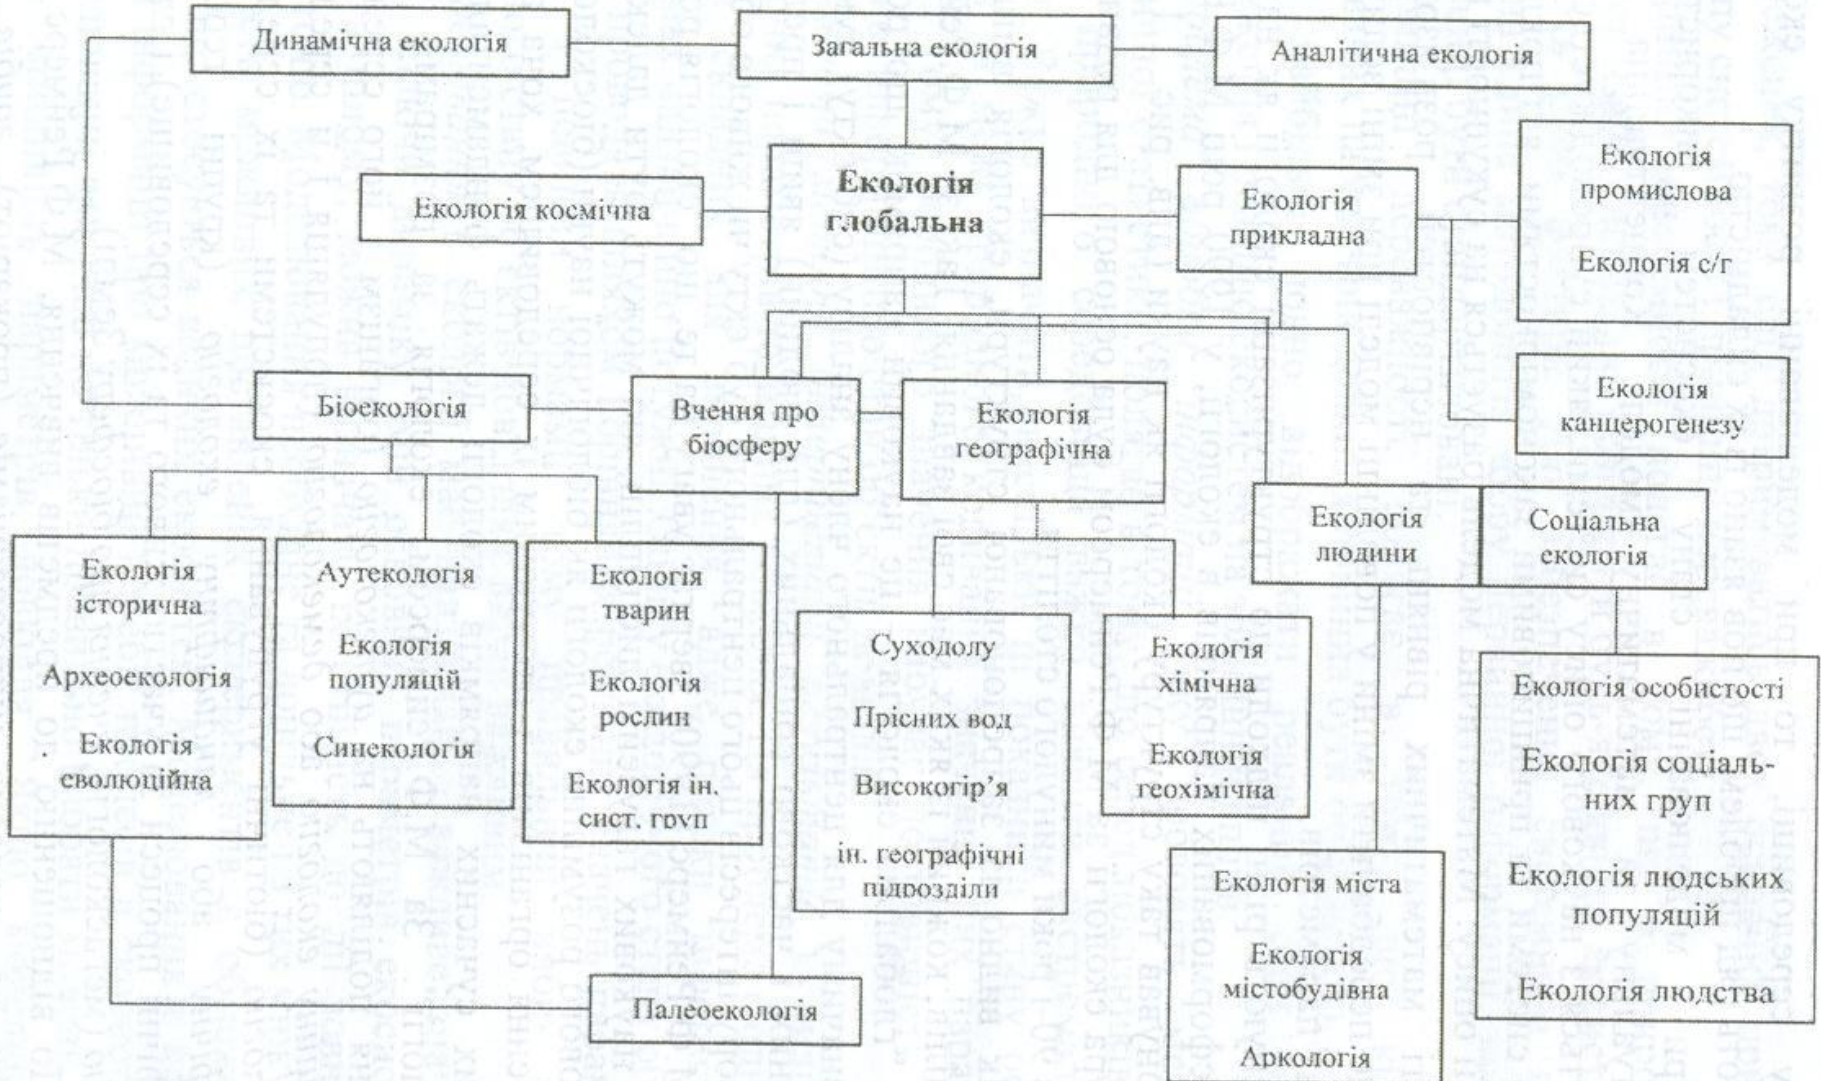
Динамічна екологія

Загальна екологія

Аналітична екологія

Екологія космічна

Екологія глобальна

Екологія прикладна

Екологія промислова

Екологія с/г

Екологія канцерогенезу

Біоекологія

Вчення про біосферу

Екологія географічна

Екологія людини

Соціальна екологія

Екологія історична

Археоекологія

Екологія еволюційна

Аутекологія

Екологія популяцій

Синекологія

Екологія тварин

Екологія рослин

Екологія ін. сист. груп

Суходолу

Прісних вод

Високогір'я

ін. географічні підрозділи

Екологія хімічна

Екологія геохімічна

Екологія особистості

Екологія соціальних груп

Екологія людських популяцій

Екологія людства

Екологія міста

Екологія містобудівна

Аркологія

Палеоекологія